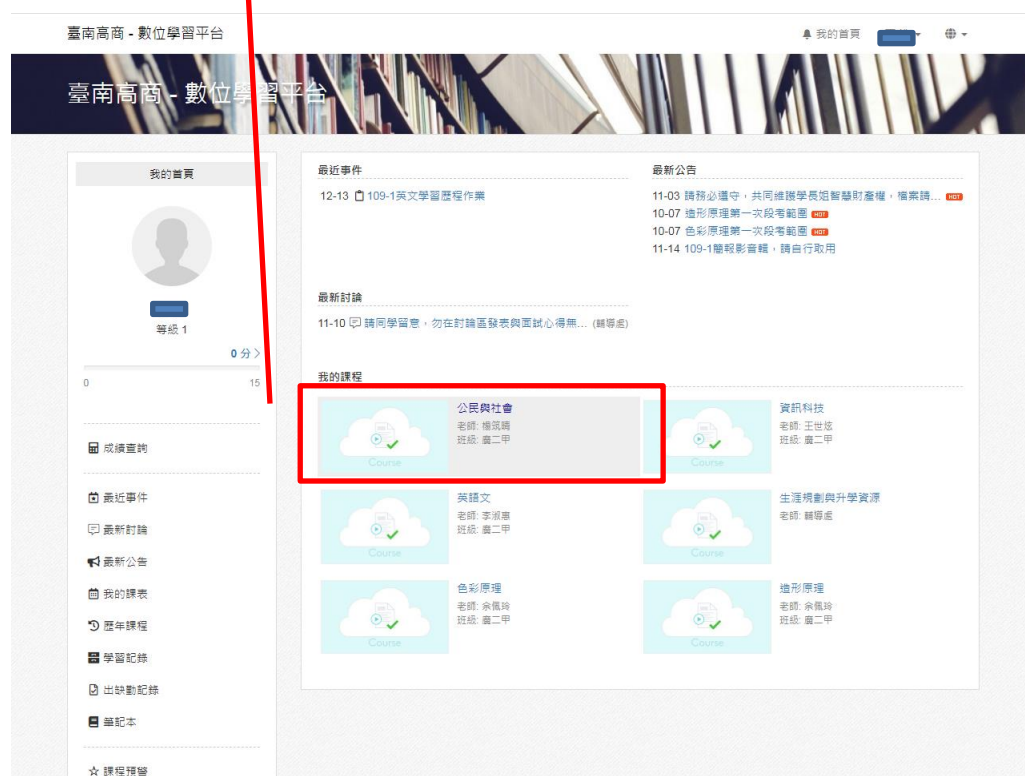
臺南高商 - 數位學習平台

我的首頁

臺南高商 - 數位學習平台

我的首頁

等級 1

0 分

0

15

成績查詢

最近事件

最新討論

最新公告

我的課表

歷年課程

學習記錄

出缺勤記錄

筆記本

課程預警

最近事件

12-13 109-1英文學習歷程作業

最新公告

11-03 請務必遵守，共同維護學長姐智慧財產權，檔案請... HOT

10-07 造形原理第一次段考範圍 HOT

10-07 色彩原理第一次段考範圍 HOT

11-14 109-1簡報影音輯，請自行取用

最新討論

11-10 請同學留意，勿在討論區發表與面試心得無... (輔導處)

我的課程

公民與社會
老師: 楊筑晴
班級: 廣二甲

資訊科技
老師: 王世炫
班級: 廣二甲

英語文
老師: 李淑惠
班級: 廣二甲

生涯規劃與升學資源
老師: 輔導處

色彩原理
老師: 余佩玲
班級: 廣二甲

造形原理
老師: 余佩玲
班級: 廣二甲

Course